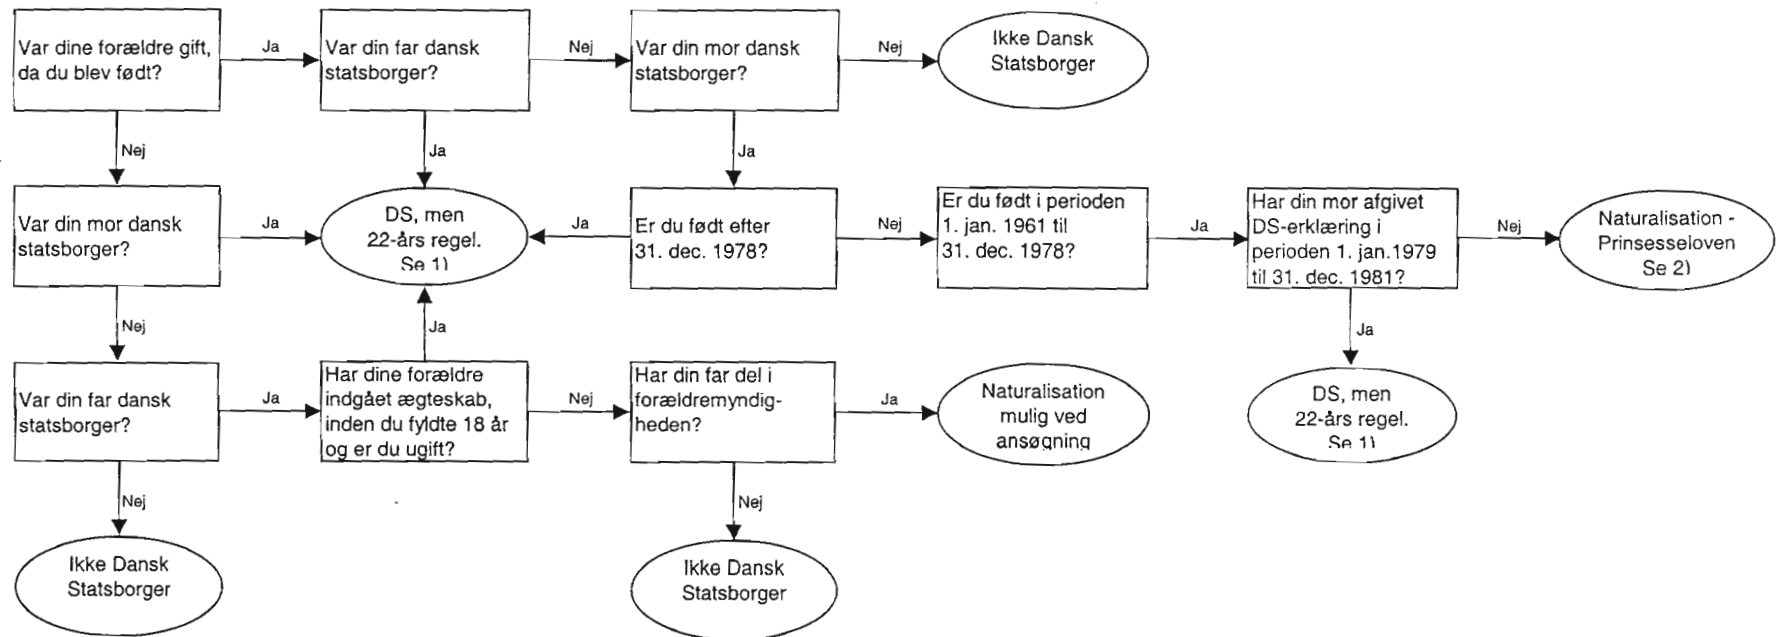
Var dine forældre gift, da du blev født?

Ja

Var din far dansk statsborger?

Nej

Var din mor dansk statsborger?

Nej

Ikke Dansk Statsborger

Nej

Ja

Ja

Var din mor dansk statsborger?

Ja

DS, men 22-års regel. Se 1)

Ja

Er du født efter 31. dec. 1978?

Nej

Er du født i perioden 1. jan. 1961 til 31. dec. 1978?

Ja

Har din mor afgivet DS-erklæring i perioden 1. jan.1979 til 31. dec. 1981?

Nej

Naturalisation - Prinsesseloven Se 2)

Nej

Ja

Ja

Var din far dansk statsborger?

Ja

Har dine forældre indgået ægteskab, inden du fyldte 18 år og er du ugift?

Nej

Har din far del i forældremyndigheden?

Ja

Naturalisation mulig ved ansøgning

DS, men 22-års regel. Se 1)

Nej

Nej

Ikke Dansk Statsborger

Ikke Dansk Statsborger